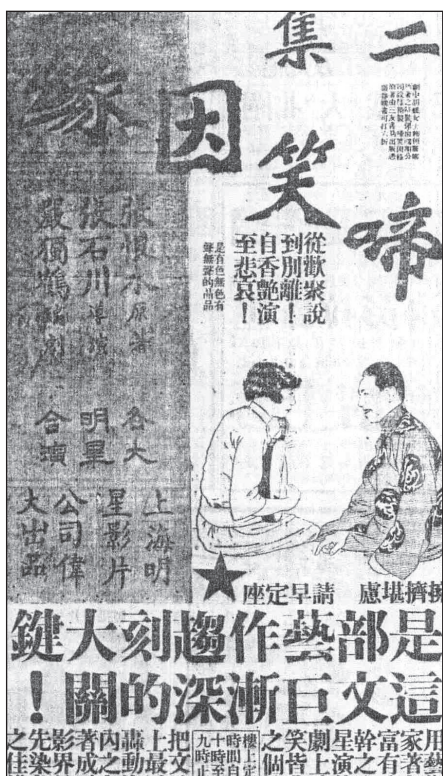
二集

啼笑因緣

從歡聚說到別離!自香艷演至悲哀!

是有色無色有聲無聲的高品

張恨水原著
張石川導演
嚴獨鶴編劇

各大明星合演

上海明星影片公司偉大出品

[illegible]

請早定座

是部藝作趨刻大鍵
這文巨漸深的關!

之先影著內轟上把
佳染界成之動最文

九十時時
樓上

之笑劇星幹富家用
個皆上演之有著藝